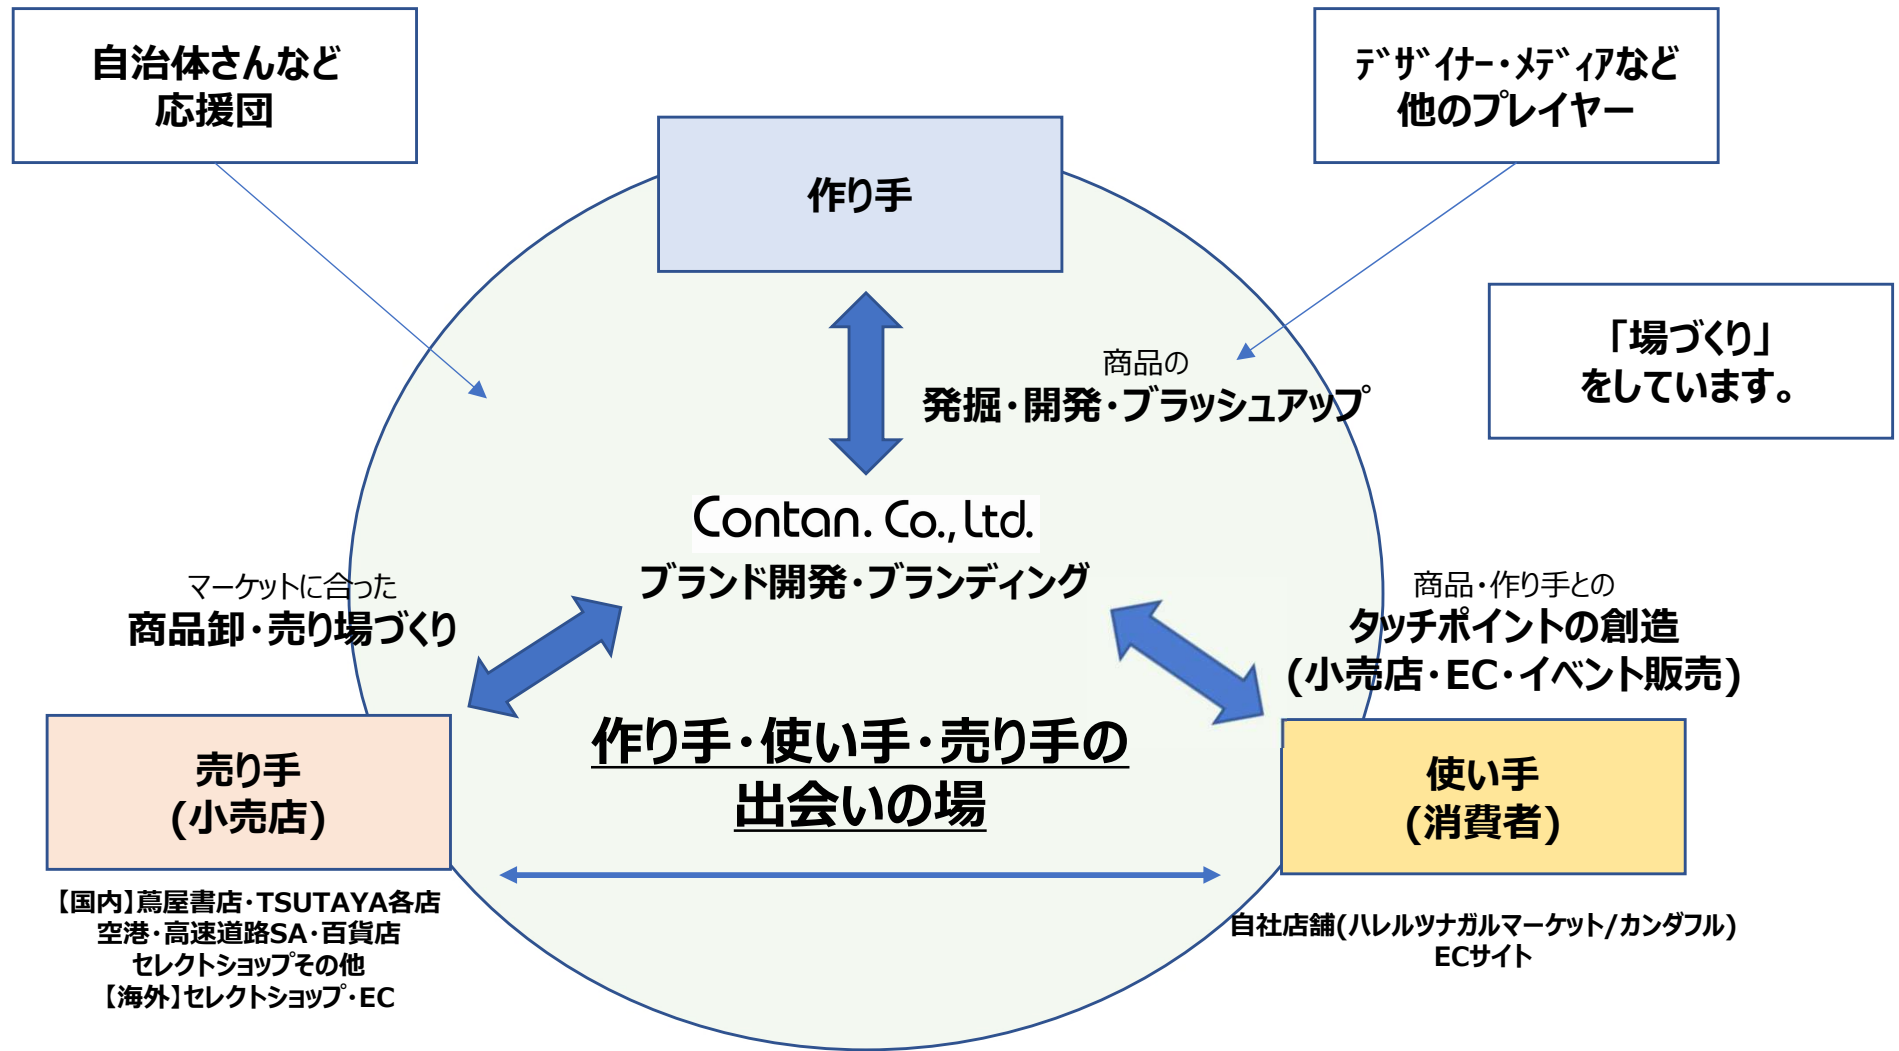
自治体さんなど
応援団

ﾃﾞｻﾞｲﾅｰ・ﾒﾃﾞｨｱなど
他のプレイヤー

作り手

「場づくり」
をしています。

商品の
発掘・開発・ブラッシュアップ

Contan. Co., Ltd.
ブランド開発・ブランディング

マーケットに合った
商品卸・売り場づくり

商品・作り手との
タッチポイントの創造
(小売店・EC・イベント販売)

作り手・使い手・売り手の
出会いの場

売り手
(小売店)

使い手
(消費者)

【国内】蔦屋書店・TSUTAYA各店
空港・高速道路SA・百貨店
セレクトショップその他
【海外】セレクトショップ・EC

自社店舗(ハレルツナガルマーケット/カンダフル)
ECサイト